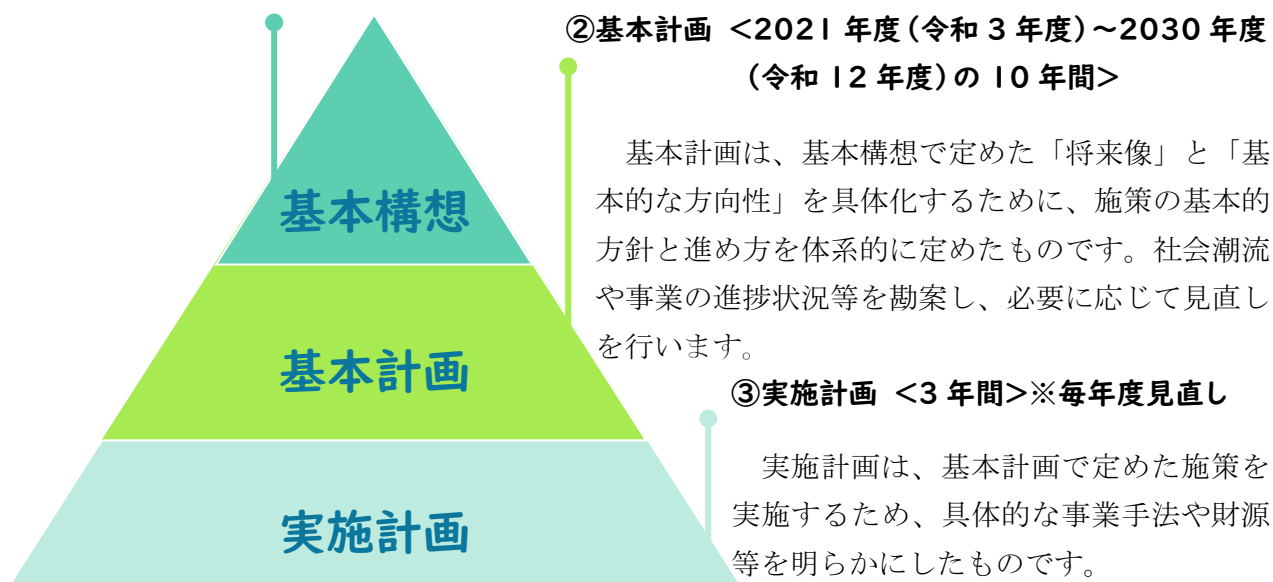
基本構想

基本計画

実施計画

②基本計画 ＜2021 年度（令和 3 年度）～2030 年度（令和 12 年度）の 10 年間＞

基本計画は、基本構想で定めた「将来像」と「基本的な方向性」を具体化するために、施策の基本的方針と進め方を体系的に定めたものです。社会潮流や事業の進捗状況等を勘案し、必要に応じて見直しを行います。

③実施計画 ＜3 年間＞※毎年度見直し

実施計画は、基本計画で定めた施策を実施するため、具体的な事業手法や財源等を明らかにしたものです。